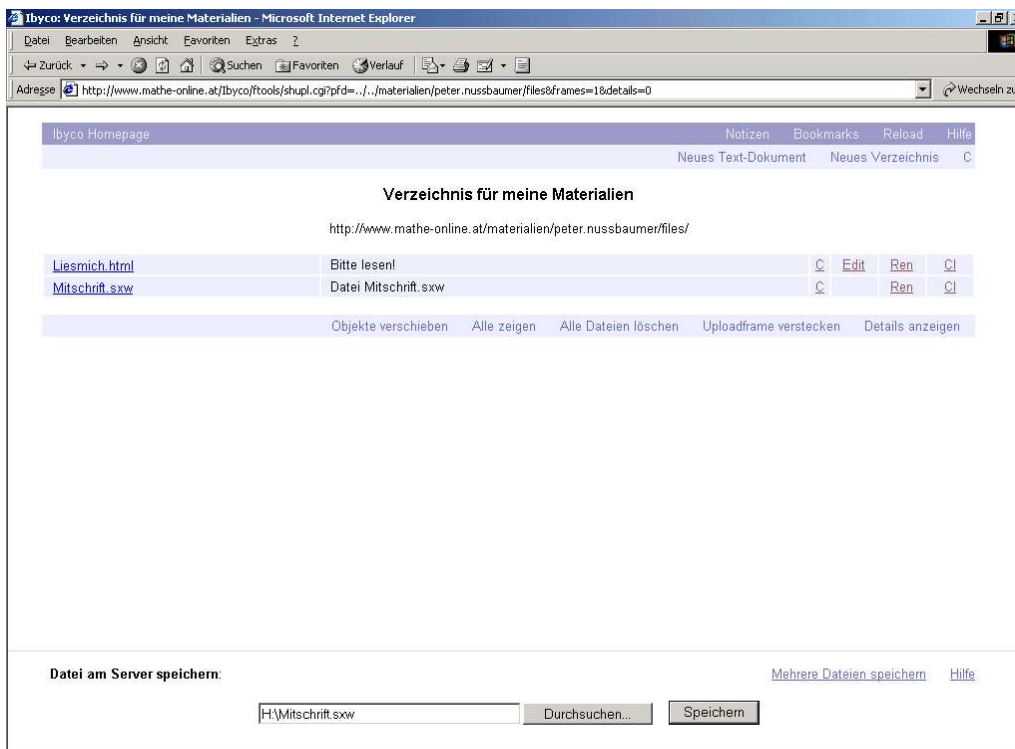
Ibyco: Verzeichnis für meine Materialien - Microsoft Internet Explorer

Datei Bearbeiten Ansicht Favoriten Extras ?

Zurück Suchen Favoriten Verlauf

Adresse http://www.mathe-online.at/Ibyco/ftools/shupl.cgi?pfd=../../materialien/peter.nussbaumer/files&frames=1&details=0 Wechseln zu

Ibyco Homepage Notizen Bookmarks Reload Hilfe

Neues Text-Dokument Neues Verzeichnis C

Verzeichnis für meine Materialien

http://www.mathe-online.at/materialien/peter.nussbaumer/files/

| | | | | | |
|---|---|---|---|---|---|
| Liesmich.html | Bitte lesen! | C | Edit | Ren | Cl |
| Mitschrift.sxw | Datei Mitschrift.sxw | C | | Ren | Cl |

Objekte verschieben Alle zeigen Alle Dateien löschen Uploadframe verstecken Details anzeigen

Datei am Server speichern: Mehrere Dateien speichern Hilfe

H:\Mitschrift.sxw Durchsuchen... Speichern